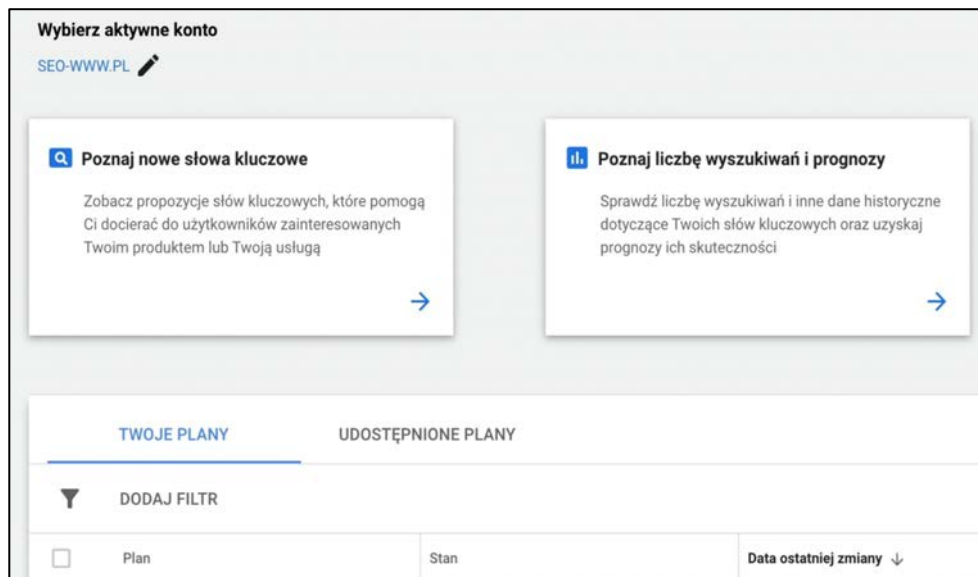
Wybierz aktywne konto

SEO-WWW.PL

Poznaj nowe słowa kluczowe

Zobacz propozycje słów kluczowych, które pomogą Ci docierać do użytkowników zainteresowanych Twoim produktem lub Twoją usługą

Poznaj liczbę wyszukiwań i prognozy

Sprawdź liczbę wyszukiwań i inne dane historyczne dotyczące Twoich słów kluczowych oraz uzyskaj prognozy ich skuteczności

TWOJE PLANY

UDOSTĘPNIONE PLANY

DODAJ FILTR

| | Plan | Stan | Data ostatniej zmiany ↓ |
|---|---|---|---|